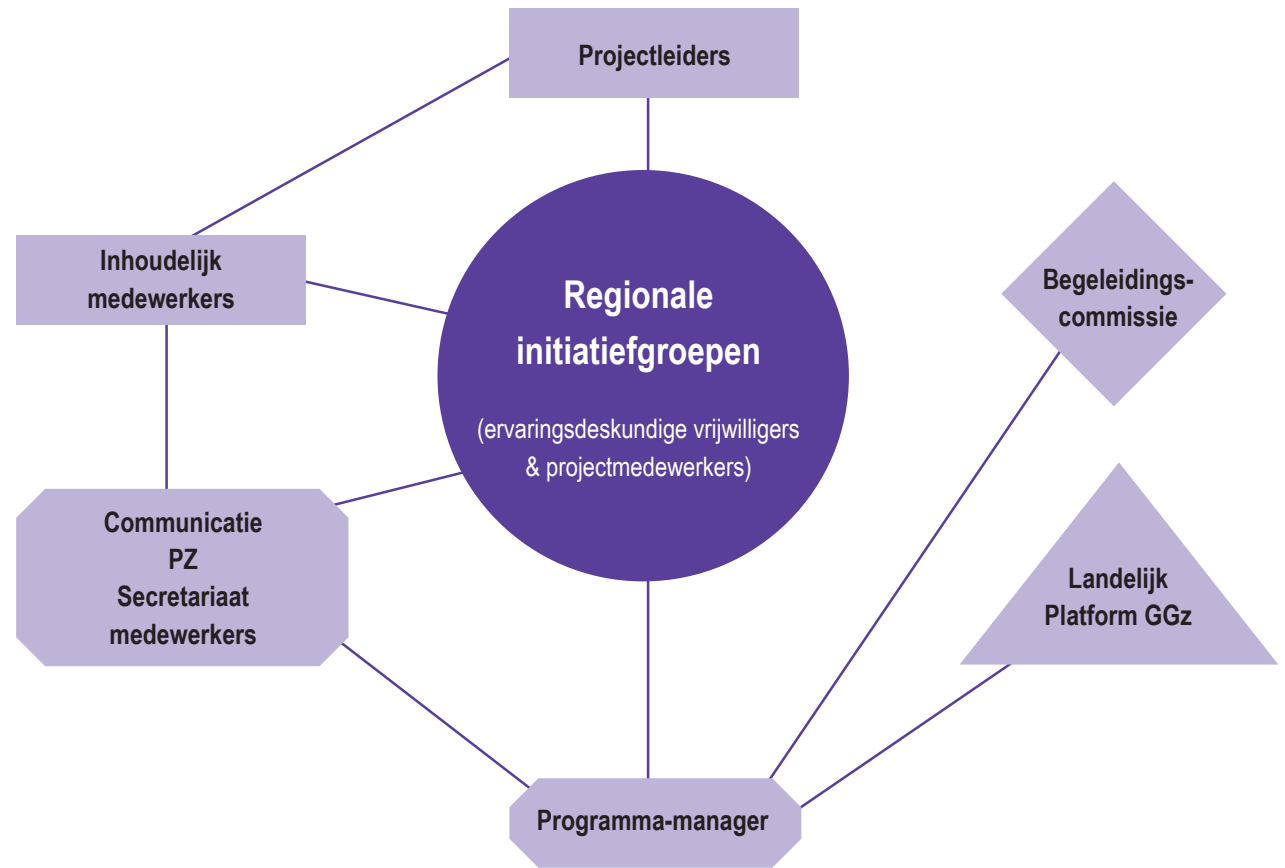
Projectleiders

Inhoudelijk medewerkers

Regionale initiatiefgroepen

(ervaringsdeskundige vrijwilligers & projectmedewerkers)

Begeleidings-commissie

Communicatie
PZ
Secretariaat
medewerkers

Landelijk Platform GGz

Programma-manager